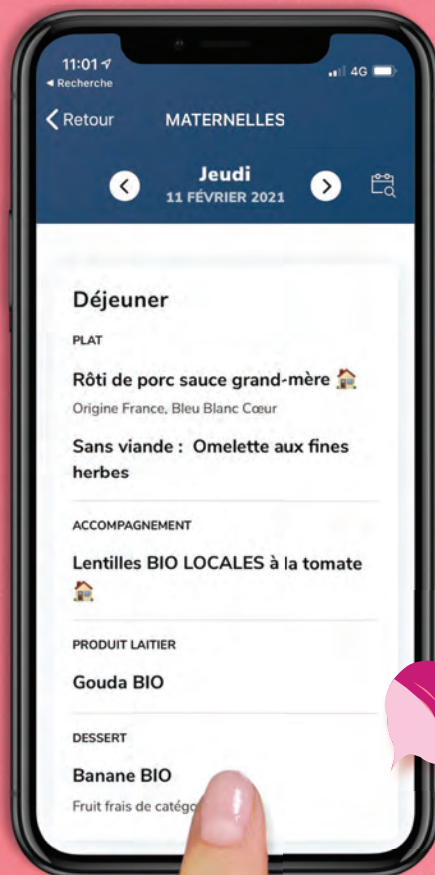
11:01
◂ Recherche
4G

Retour MATERNELLES

Jeudi
11 FÉVRIER 2021

Déjeuner

PLAT

Rôti de porc sauce grand-mère

Origine France, Bleu Blanc Cœur

Sans viande : Omelette aux fines herbes

ACCOMPAGNEMENT

Lentilles BIO LOCALES à la tomate

PRODUIT LAITIER

Gouda BIO

DESSERT

Banane BIO

Fruit frais de catég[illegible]